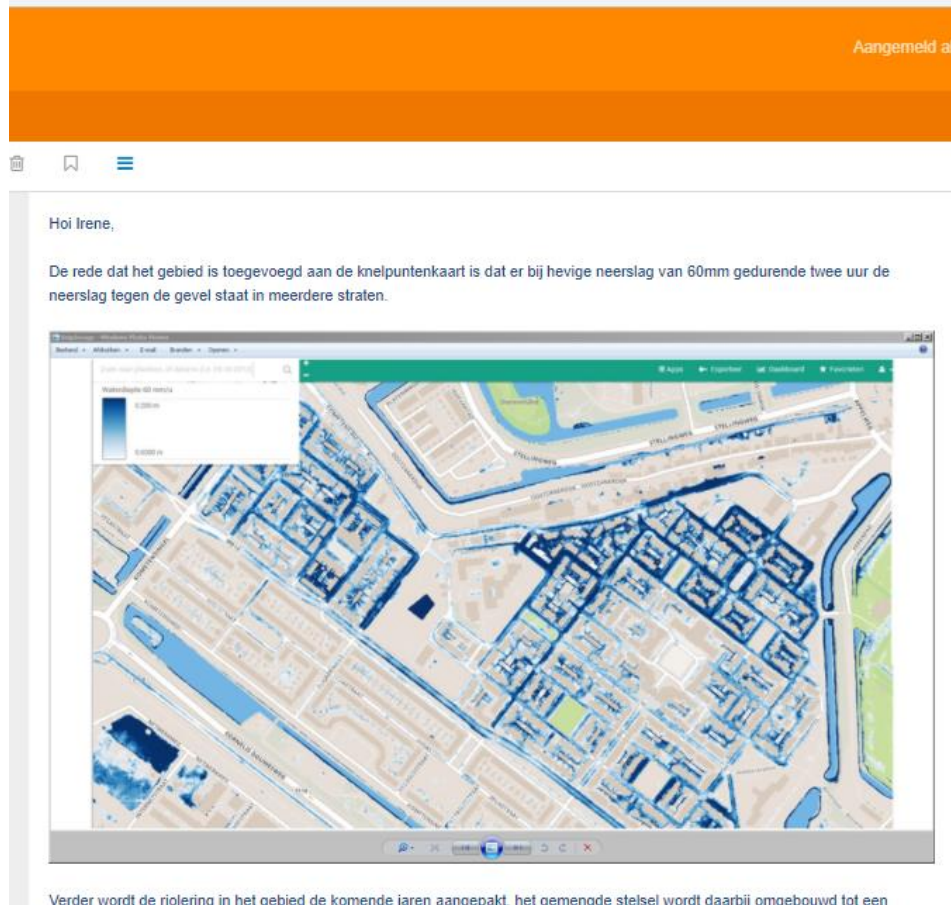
Aangemeld a

Hoi Irene,

De rede dat het gebied is toegevoegd aan de knelpuntenkaart is dat er bij hevige neerslag van 60mm gedurende twee uur de neerslag tegen de gevel staat in meerdere straten.

Bestand Afdrukken E-mail Branden Openen

Apps Exporteer Dashboard Favorieten

Waterdiepte 60 mm/u

0.200 m

0.0000 m

Verder wordt de riolering in het gebied de komende jaren aangepakt, het gemengde stelsel wordt daarbij omgebouwd tot een